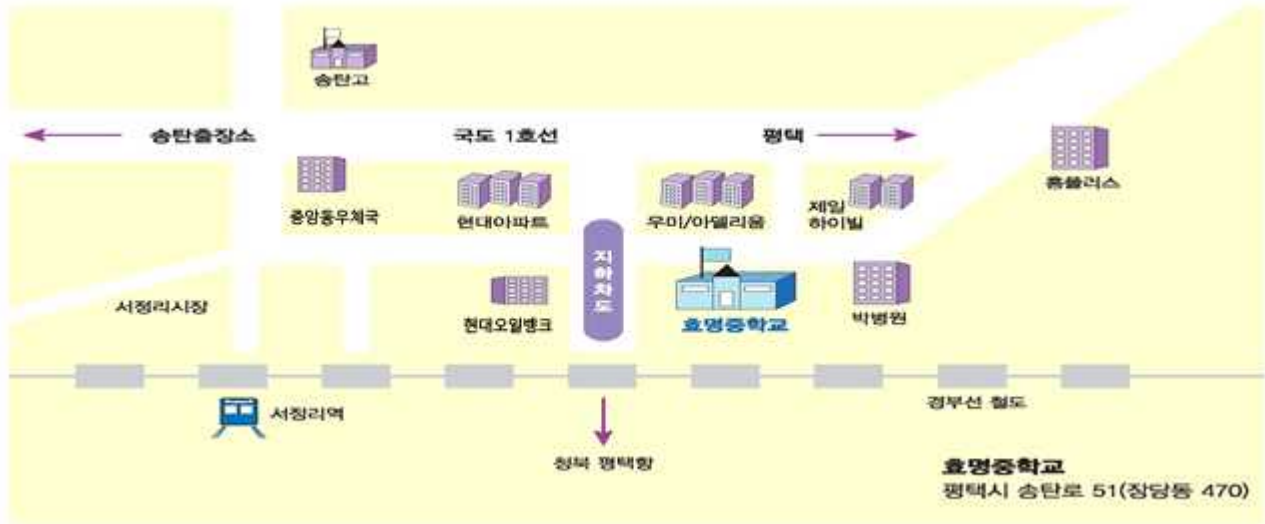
송탄고

송탄출장소

국도 1호선

평택

홈플러스

중앙우체국

현대아파트

우미/아델리움

제일 하이빌

지하차도

서정리시장

현대오일뱅크

효명중학교

박병원

서정리역

경부선 철도

청북 평택항

효명중학교
평택시 송탄로 51(장당동 470)